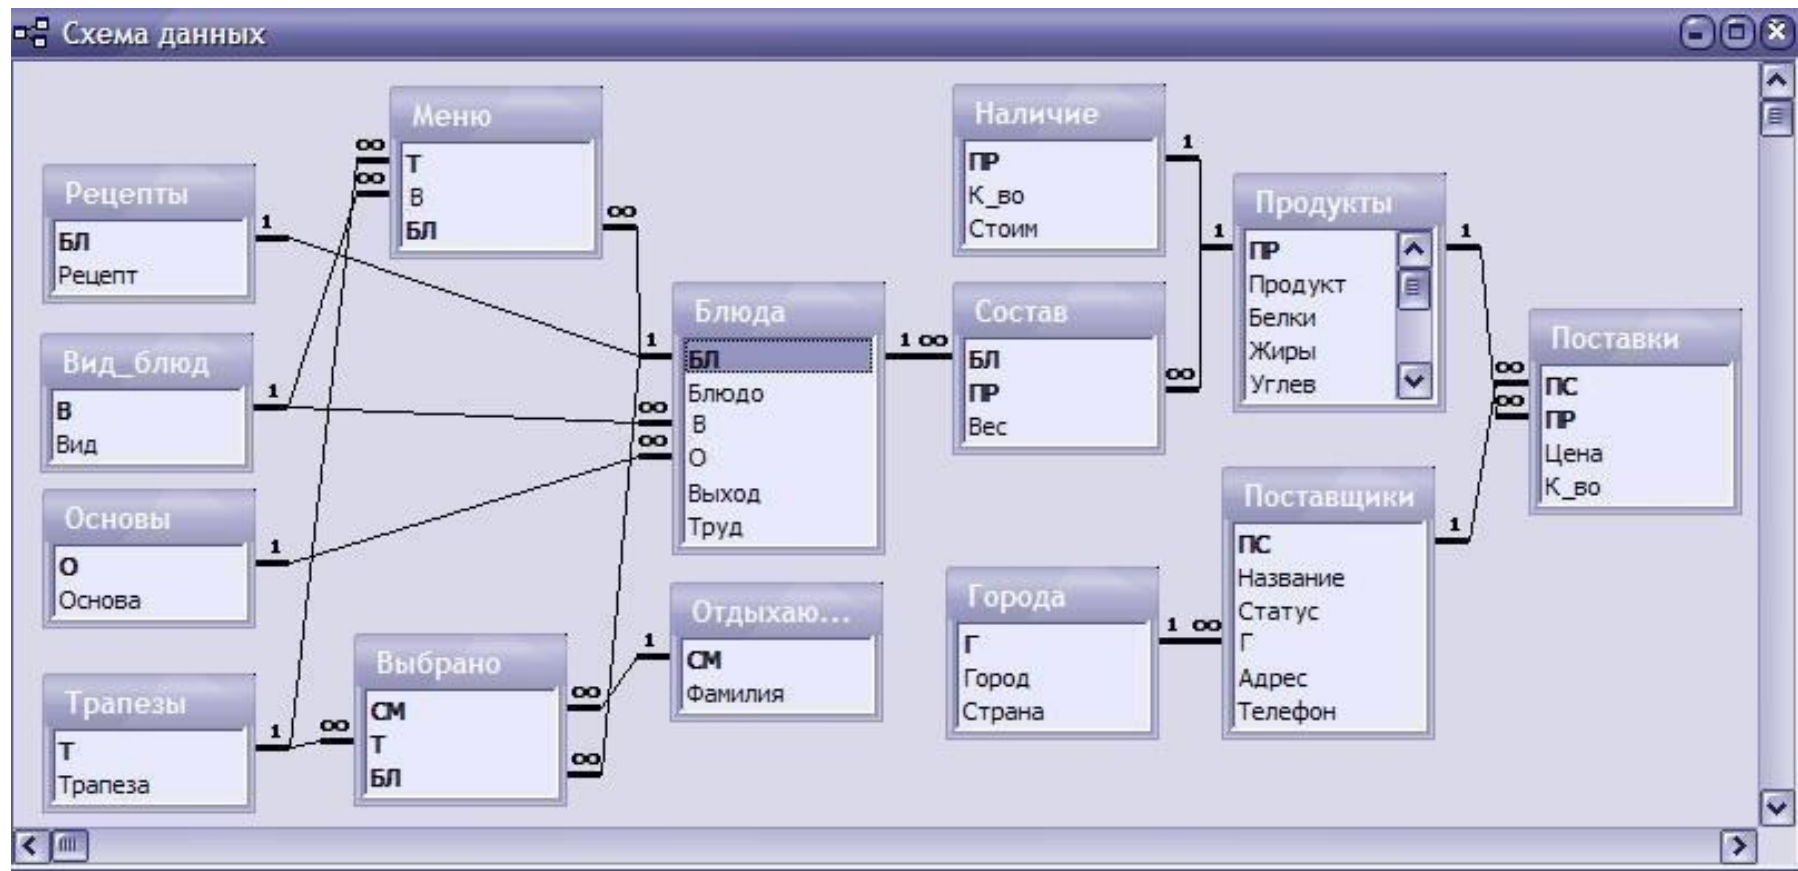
Схема данных

Меню
Т
В
БЛ

Рецепты
БЛ
Рецепт

Вид_блюд
В
Вид

Основы
О
Основа

Трапезы
Т
Трапеза

Выбрано
СМ
Т
БЛ

Блюда
БЛ
Блюдо
В
О
Выход
Труд

Отдыхаю...
СМ
Фамилия

Наличие
ПР
К_во
Стоим

Состав
БЛ
ПР
Вес

Продукты
ПР
Продукт
Белки
Жиры
Углев

Города
Г
Город
Страна

Поставщики
ПС
Название
Статус
Г
Адрес
Телефон

Поставки
ПС
ПР
Цена
К_во

1 ∞ 1 ∞ 1 ∞ 1 ∞ 1 ∞ 1 ∞ 1 ∞ 1 ∞ 1 ∞ 1 ∞ 1 ∞ 1 ∞ ∞ ∞ 1